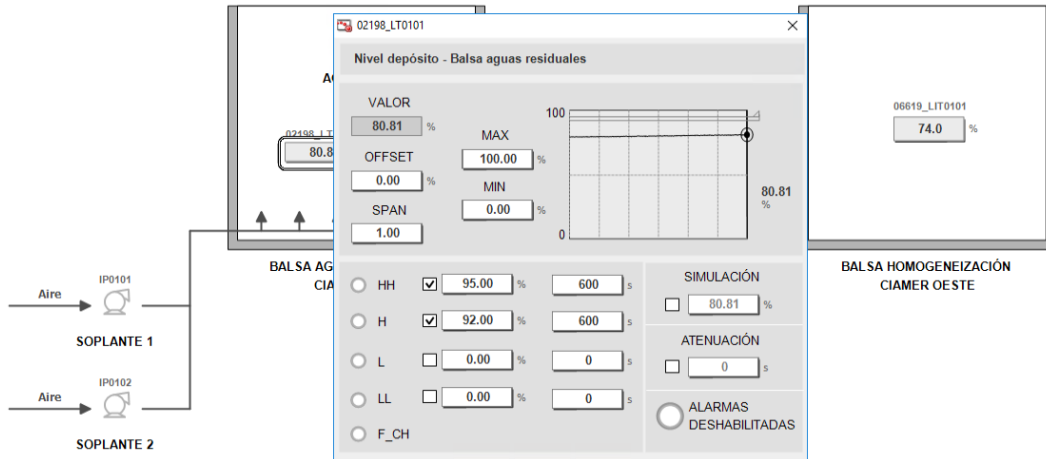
02198_LT0101

Nivel depósito - Balsa aguas residuales

VALOR
80.81 %

MAX
100.00 %

OFFSET
0.00 %

MIN
0.00 %

SPAN
1.00

100
0
80.81
%

HH 95.00 % 600 s
H 92.00 % 600 s
L 0.00 % 0 s
LL 0.00 % 0 s
F_CH

SIMULACIÓN
80.81 %

ATENUACIÓN
0 s

ALARMAS DESHABILITADAS

AC
02198_LT
80.8

BALSA AG
CIA

06619_LT0101
74.0 %

BALSA HOMOGENEIZACIÓN CIAMER OESTE

Aire
IP0101
SOPLANTE 1

Aire
IP0102
SOPLANTE 2